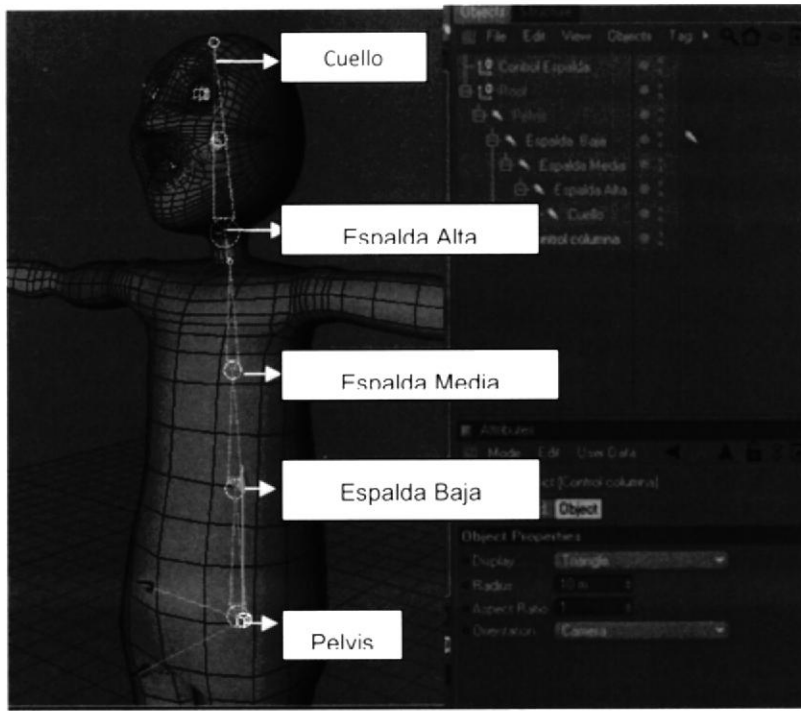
Cuello

Espalda Alta

Espalda Media

Espalda Baja

Pelvis

Objects

File Edit View Objects Tag

Control Espalda

Root

Pelvis

Espalda Baja

Espalda Media

Espalda Alta

Cuello

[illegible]ntrol columna

Attributes

Mode Edit User Data

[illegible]ct [Control columna]

Object

Object Properties

Display Triangle

Radius 10 m

Aspect Ratio 1

Orientation Camera